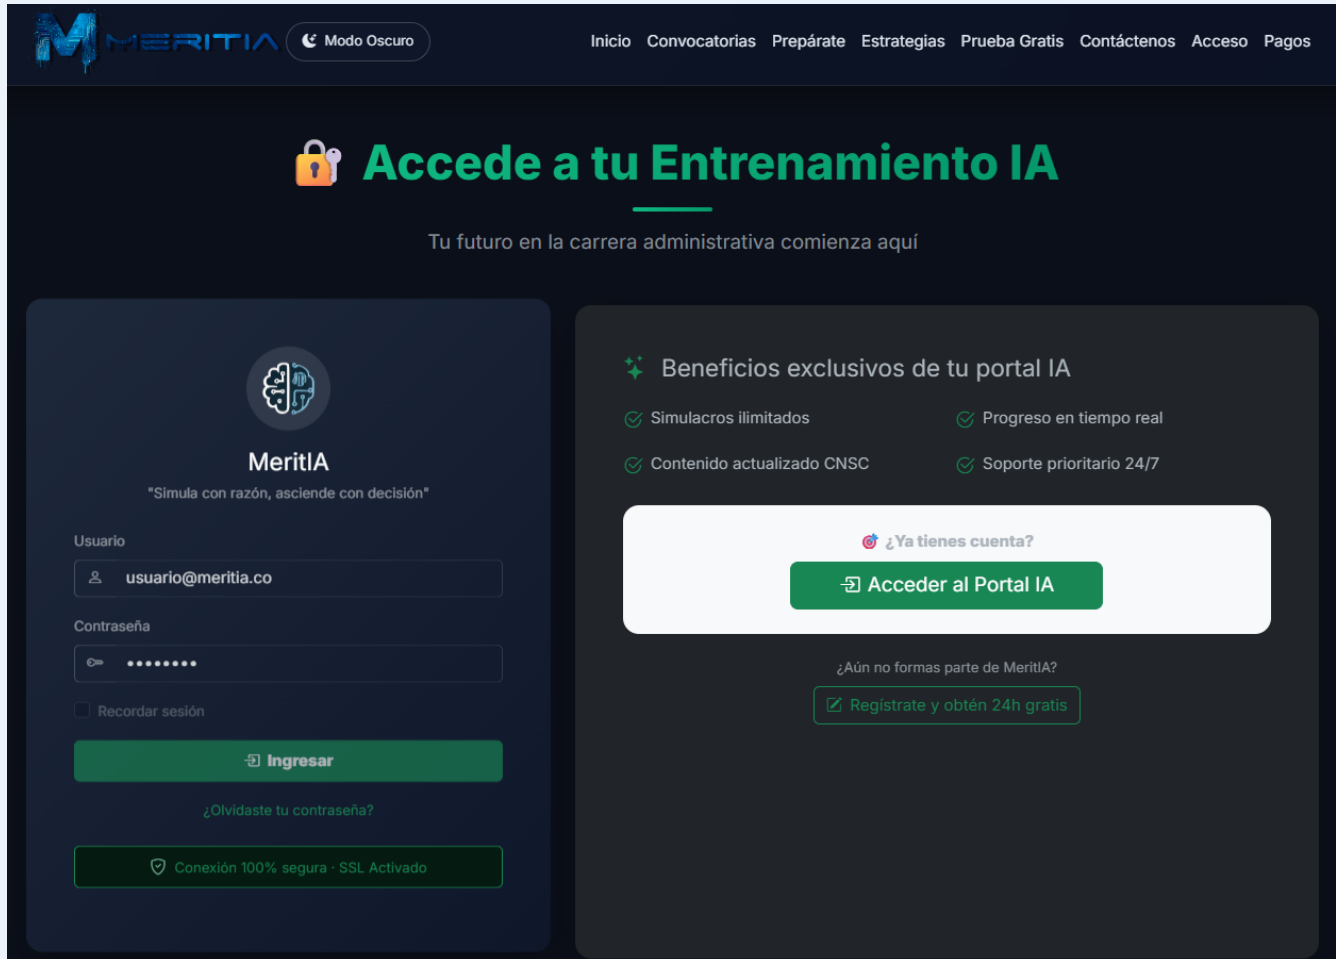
MERITIA Modo Oscuro Inicio Convocatorias Prepárate Estrategias Prueba Gratis Contáctenos Acceso Pagos

Accede a tu Entrenamiento IA

Tu futuro en la carrera administrativa comienza aquí

MeritIA
"Simula con razón, asciende con decisión"

Usuario
usuario@meritia.co
Contraseña
••••••••
Recordar sesión
Ingresar
¿Olvidaste tu contraseña?
Conexión 100% segura · SSL Activado

Beneficios exclusivos de tu portal IA
Simulacros ilimitados
Progreso en tiempo real
Contenido actualizado CNSC
Soporte prioritario 24/7

¿Ya tienes cuenta?
Acceder al Portal IA

¿Aún no formas parte de MeritIA?
Regístrate y obtén 24h gratis